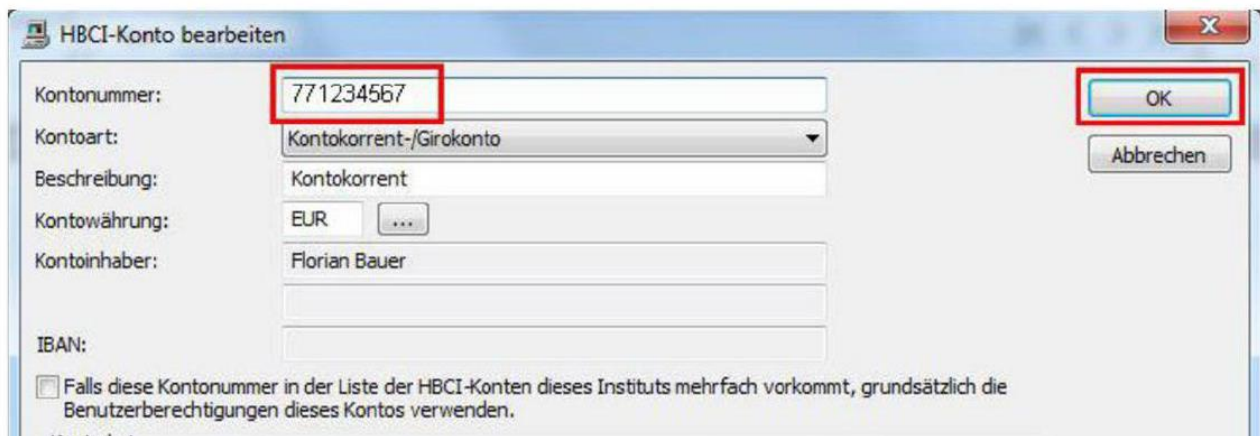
HBCI-Konto bearbeiten

Kontonummer: 771234567

Kontoart: Kontokorrent-/Girokonto

Beschreibung: Kontokorrent

Kontowährung: EUR ...

Kontoinhaber: Florian Bauer

IBAN:

Falls diese Kontonummer in der Liste der HBCI-Konten dieses Instituts mehrfach vorkommt, grundsätzlich die Benutzerberechtigungen dieses Kontos verwenden.

OK

Abbrechen